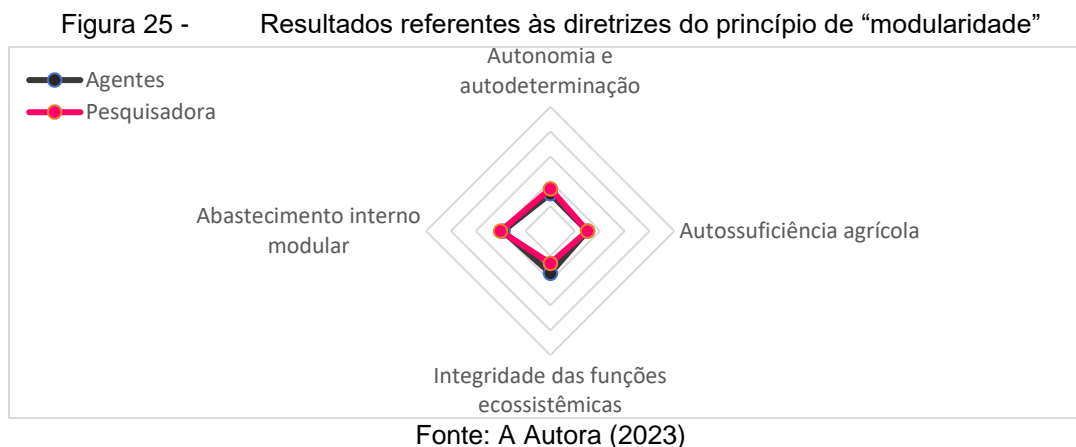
Figura 25 - Resultados referentes às diretrizes do princípio de “modularidade”

Agentes
Pesquisadora

Autonomia e autodeterminação

Abastecimento interno modular

Autossuficiência agrícola

Integridade das funções ecossistêmicas

Fonte: A Autora (2023)